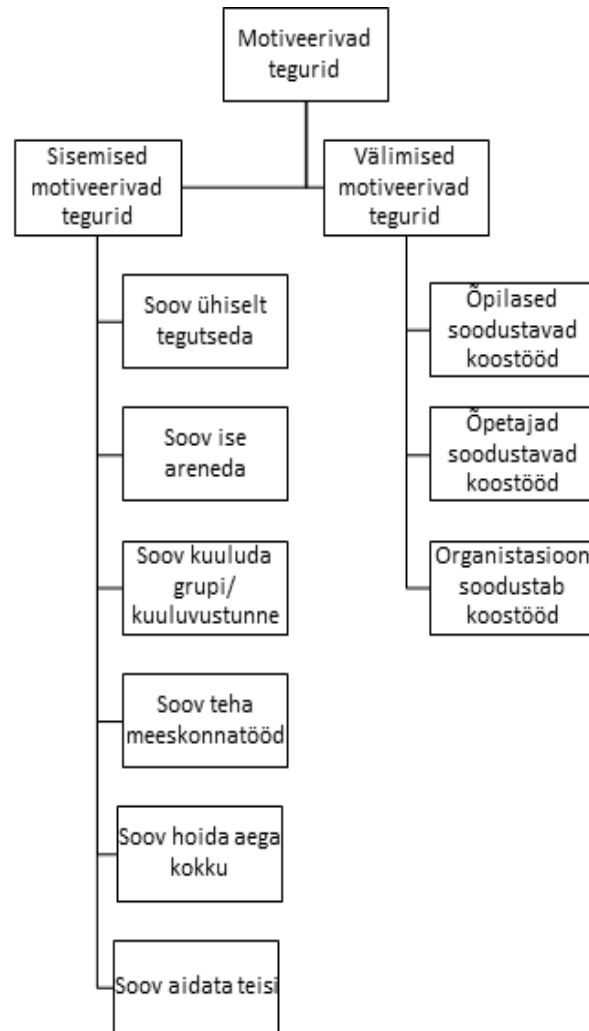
Motiveerivad tegurid

Sisemised motiveerivad tegurid

Välimised motiveerivad tegurid

Soov ühiselt tegutseda

Soov ise areneda

Soov kuuluda grupi/ kuuluvustunne

Soov teha meeskonnatööd

Soov hoida aega kokku

Soov aidata teisi

Õpilased soodustavad koostööd

Õpetajad soodustavad koostööd

Organistasioon soodustab koostööd